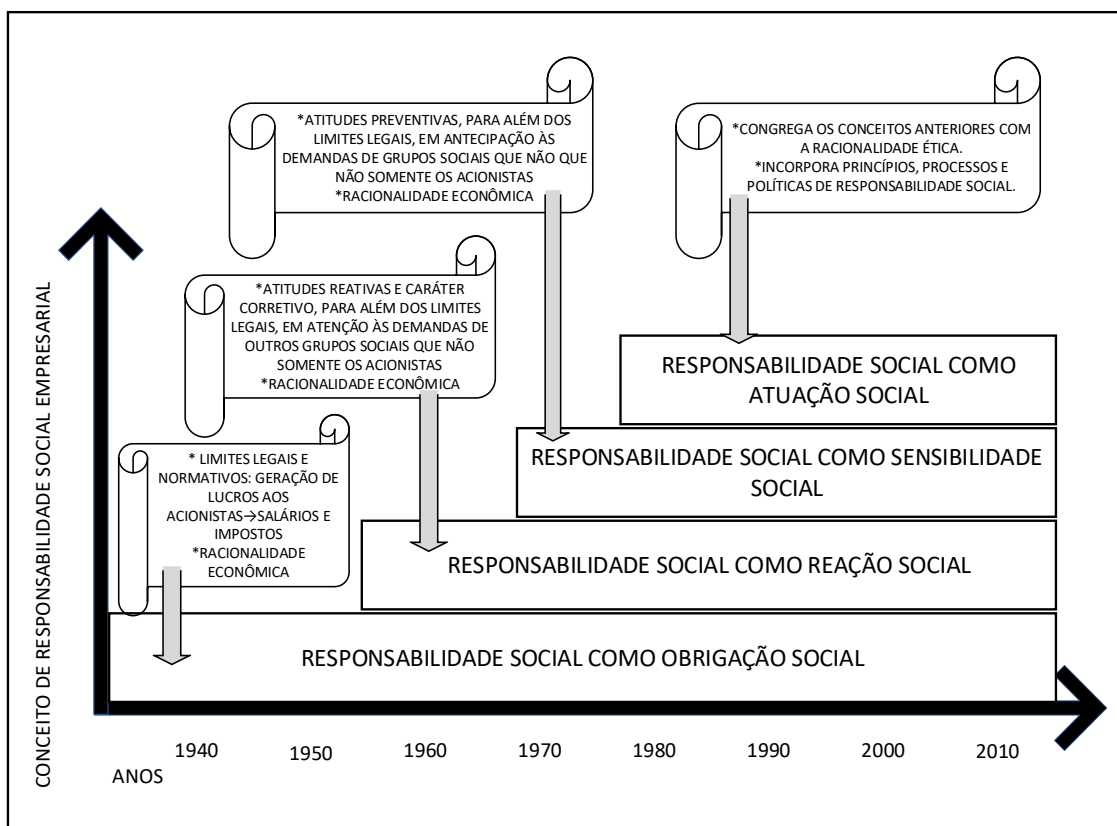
*ATITUDES PREVENTIVAS, PARA ALÉM DOS LIMITES LEGAIS, EM ANTECIPAÇÃO ÀS DEMANDAS DE GRUPOS SOCIAIS QUE NÃO QUE NÃO SOMENTE OS ACIONISTAS
*RACIONALIDADE ECONÔMICA

*CONGREGA OS CONCEITOS ANTERIORES COM A RACIONALIDADE ÉTICA.
*INCORPORA PRINCÍPIOS, PROCESSOS E POLÍTICAS DE RESPONSABILIDADE SOCIAL.

*ATITUDES REATIVAS E CARÁTER CORRETIVO, PARA ALÉM DOS LIMITES LEGAIS, EM ATENÇÃO ÀS DEMANDAS DE OUTROS GRUPOS SOCIAIS QUE NÃO SOMENTE OS ACIONISTAS
*RACIONALIDADE ECONÔMICA

* LIMITES LEGAIS E NORMATIVOS: GERAÇÃO DE LUCROS AOS ACIONISTAS→SALÁRIOS E IMPOSTOS
*RACIONALIDADE ECONÔMICA

RESPONSABILIDADE SOCIAL COMO ATUAÇÃO SOCIAL

RESPONSABILIDADE SOCIAL COMO SENSIBILIDADE SOCIAL

RESPONSABILIDADE SOCIAL COMO REAÇÃO SOCIAL

RESPONSABILIDADE SOCIAL COMO OBRIGAÇÃO SOCIAL

CONCEITO DE RESPONSABILIDADE SOCIAL EMPRESARIAL

ANOS 1940 1950 1960 1970 1980 1990 2000 2010